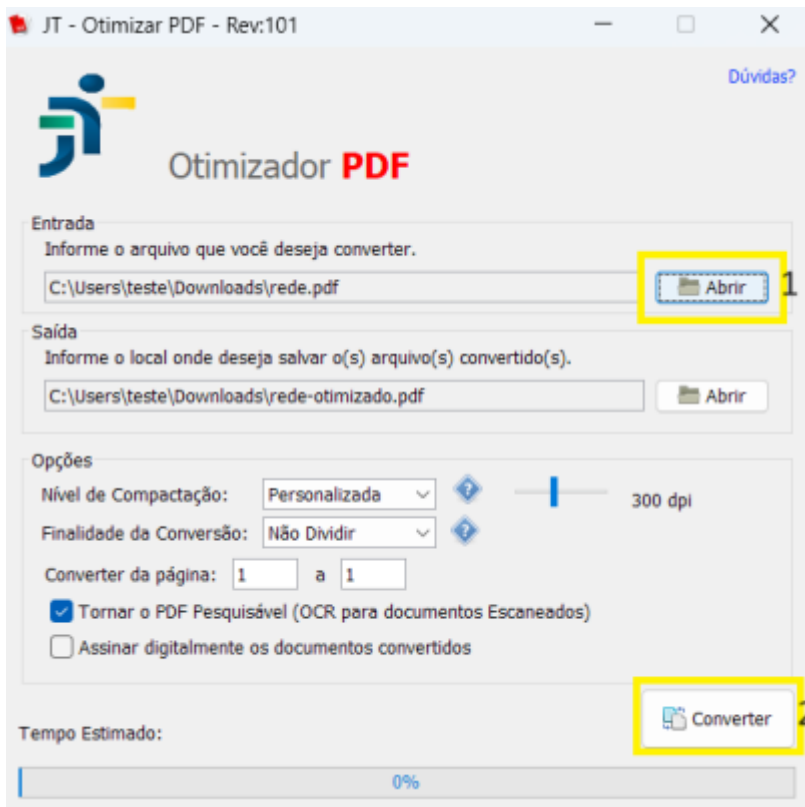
JT - Otimizar PDF - Rev:101

Dúvidas?

Otimizador PDF

Entrada
Informe o arquivo que você deseja converter.
C:\Users\teste\Downloads\rede.pdf
Abrir
1

Saída
Informe o local onde deseja salvar o(s) arquivo(s) convertido(s).
C:\Users\teste\Downloads\rede-otimizado.pdf
Abrir

Opções
Nível de Compactação: Personalizada
300 dpi
Finalidade da Conversão: Não Dividir
Converter da página: 1 a 1
Tornar o PDF Pesquisável (OCR para documentos Escaneados)
Assinar digitalmente os documentos convertidos

Converter
2
Tempo Estimado:
0%